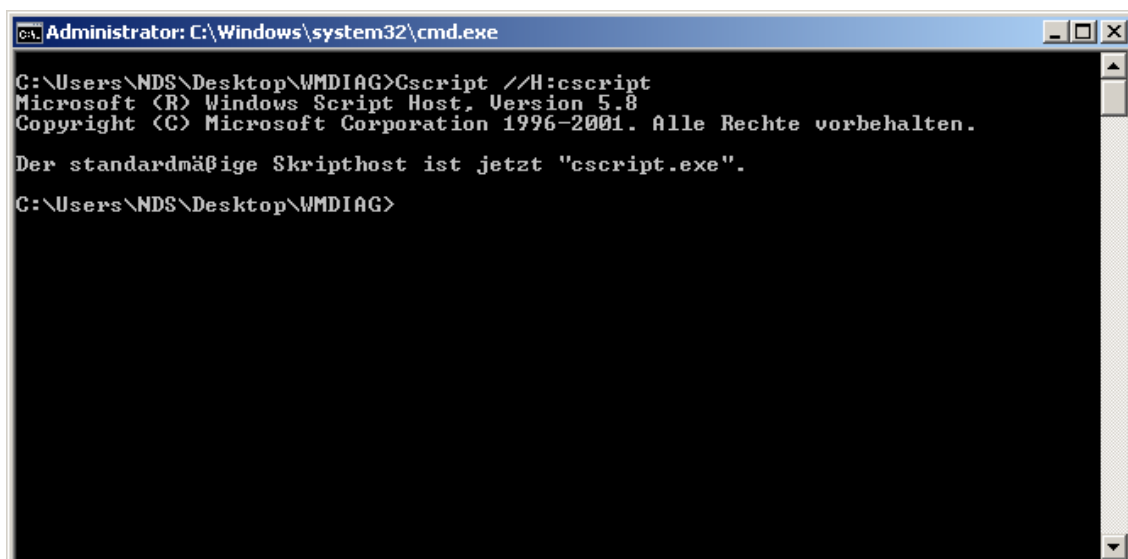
Administrator: C:\Windows\system32\cmd.exe

C:\Users\NDS\Desktop\WMDIAG>Cscript //H:cscript
Microsoft (R) Windows Script Host, Version 5.8
Copyright (C) Microsoft Corporation 1996-2001. Alle Rechte vorbehalten.

Der standardmäßige Skripthost ist jetzt "cscript.exe".

C:\Users\NDS\Desktop\WMDIAG>